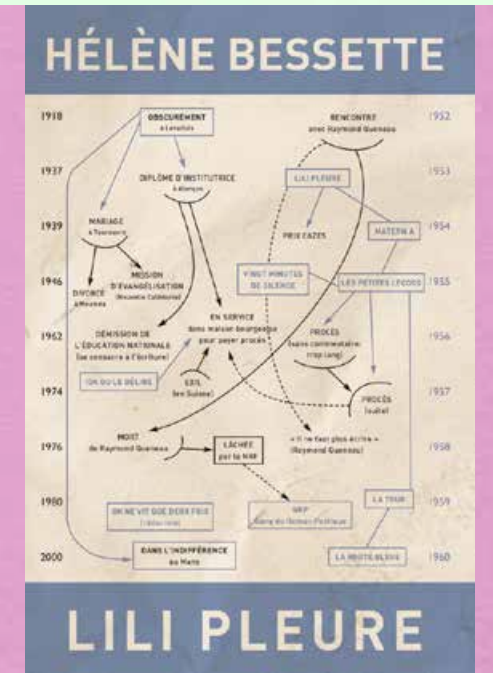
HÉLÈNE BESSETTE

1918
1937
1939
1946
1962
1974
1976
1980
2000

1952
1953
1954
1955
1956
1957
1958
1959
1960

OBSCURÉMENT
à Levallois

DIPLÔME D'INSTITUTRICE
à Alençon

RENCONTRE
avec Raymond Queneau

LILI PLEURE

PRIX FAZES

MATERNA

MARIAGE
à Tourcoing

MISSION D'ÉVANGÉLISATION
(Nouvelle Calédonie)

DIVORCE
à Mouvaux

VINGT MINUTES DE SILENCE

LES PETITES LECOCQ

EN SERVICE
dans maison bourgeoise pour payer procès

DÉMISSION DE L'ÉDUCATION NATIONALE
(se consacre à l'écriture)

PROCÈS
(suite commentaire trop long)

IDA OU LE DÉLIRE

EXIL
(en Suisse)

PROCÈS
(suite)

MORT
de Raymond Queneau

LÂCHÉE
par la NRF

« Il ne faut plus écrire »
(Raymond Queneau)

ON NE VIT QUE DEUX FOIS
(éditeur inédit)

GRP
(Gang du Roman Poétique)

LA TOUR

DANS L'INDIFFÉRENCE
au Mans

LA ROUTE BLEUE

LILI PLEURE